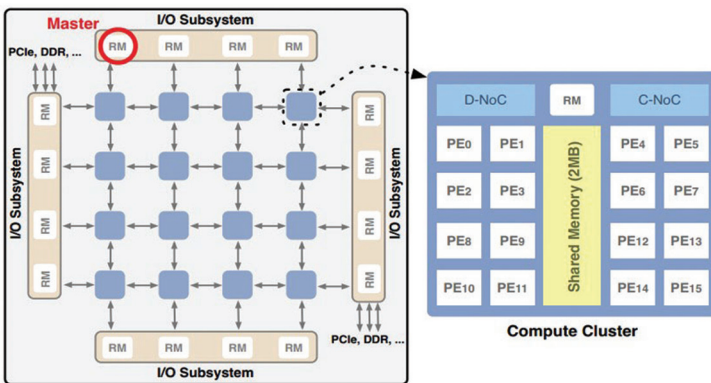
Master
I/O Subsystem
RM RM RM RM
PCIe, DDR, ...
I/O Subsystem
RM
RM
RM
RM
I/O Subsystem
RM
RM
RM
RM
PCIe, DDR, ...
RM RM RM RM
I/O Subsystem

D-NoC
RM
C-NoC
PE0 PE1
PE2 PE3
PE8 PE9
PE10 PE11
Shared Memory (2MB)
PE4 PE5
PE6 PE7
PE12 PE13
PE14 PE15
Compute Cluster